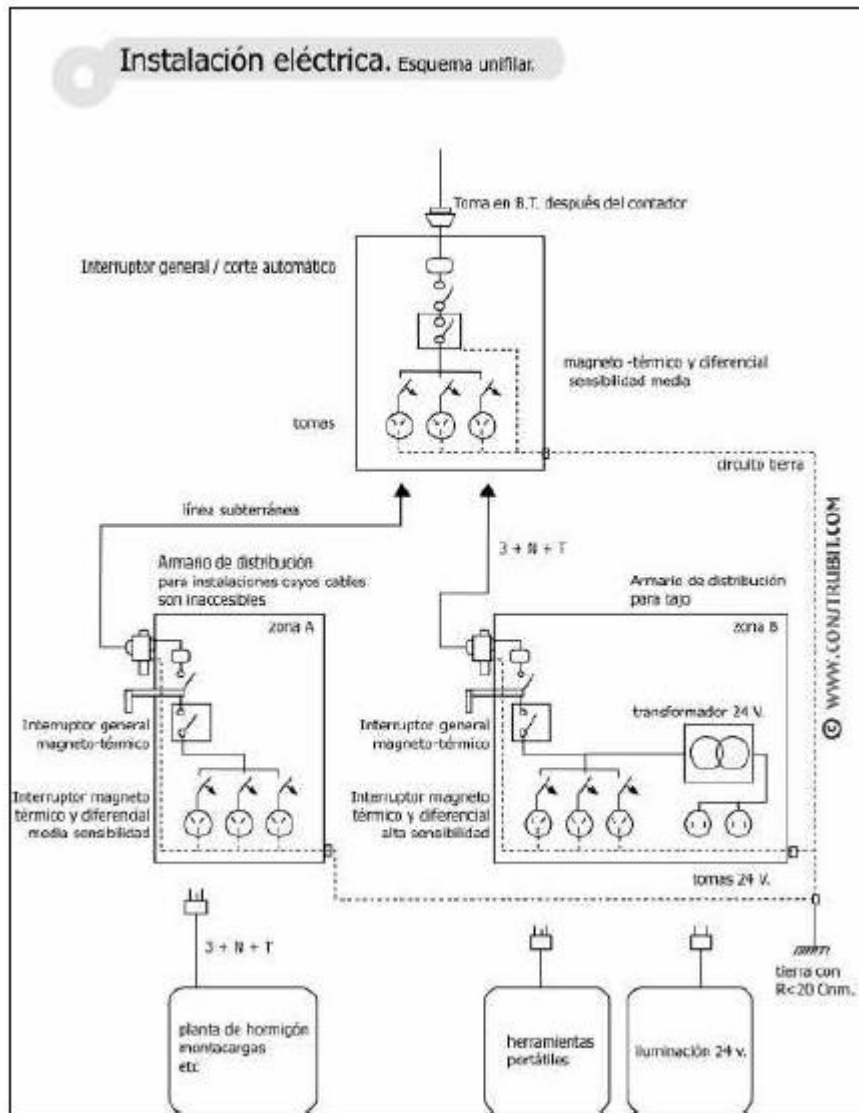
Instalación eléctrica. Esquema unifilar.

Toma en B.T. después del contador

Interruptor general / corte automático

magneto -térmico y diferencial sensibilidad media

tomas

circuito tierra

línea subterránea

3 + N + T

© WWW.CONSTRUBIT.COM

Armario de distribución para instalaciones cuyos cables son inaccesibles

zona A

Interruptor general magneto-térmico

Interruptor magneto térmico y diferencial media sensibilidad

Armario de distribución para tajo

zona B

transformador 24 V.

Interruptor general magneto-térmico

Interruptor magneto térmico y diferencial alta sensibilidad

tomas 24 V.

3 + N + T

tierra con R<20 Ohm.

planta de hormigón montacargas etc.

herramientas portátiles

iluminación 24 v.